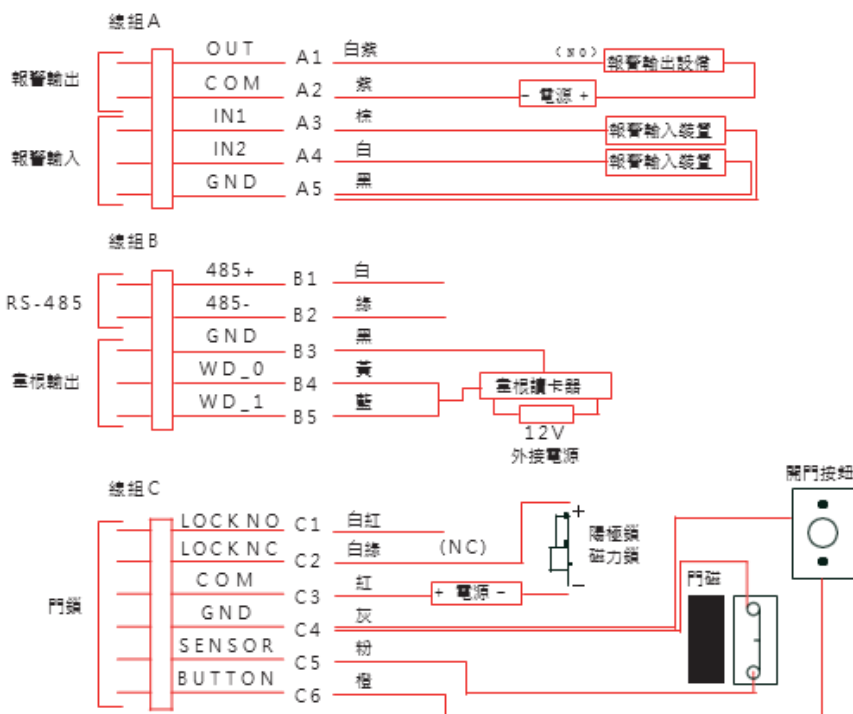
線組A
報警輸出
報警輸入
OUT A1 白紫
COM A2 紫
IN1 A3 棕
IN2 A4 白
GND A5 黑
(NO) 報警輸出設備
- 電源 +
報警輸入裝置
報警輸入裝置

線組B
RS-485
韋根輸出
485+ B1 白
485- B2 綠
GND B3 黑
WD_0 B4 黃
WD_1 B5 藍
韋根讀卡器
12V
外接電源

線組C
門鎖
LOCK NO C1 白紅
LOCK NC C2 白綠 (NC)
COM C3 紅
GND C4 灰
SENSOR C5 粉
BUTTON C6 橙
+ 電源 -
+
-
陽極鎖
磁力鎖
開門按鈕
門磁